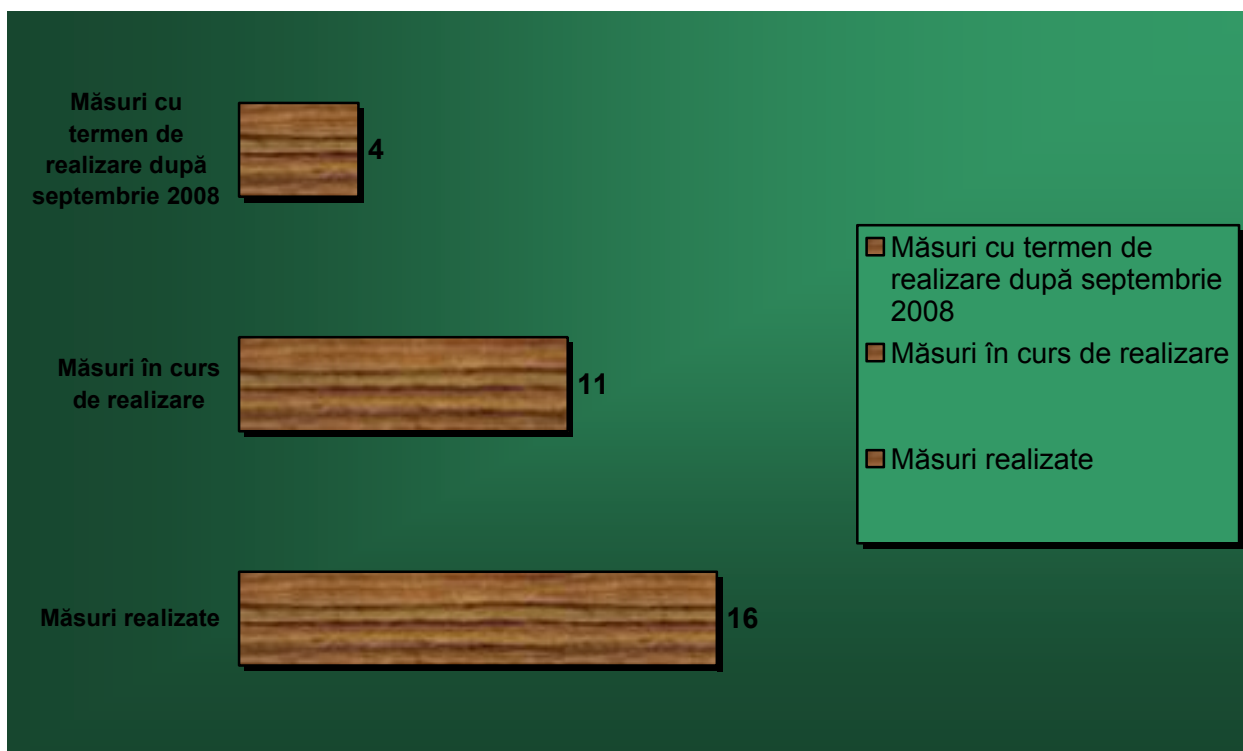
Măsuri cu termen de realizare după septembrie 2008

4

Măsuri în curs de realizare

11

Măsuri realizate

16

Măsuri cu termen de realizare după septembrie 2008

Măsuri în curs de realizare

Măsuri realizate